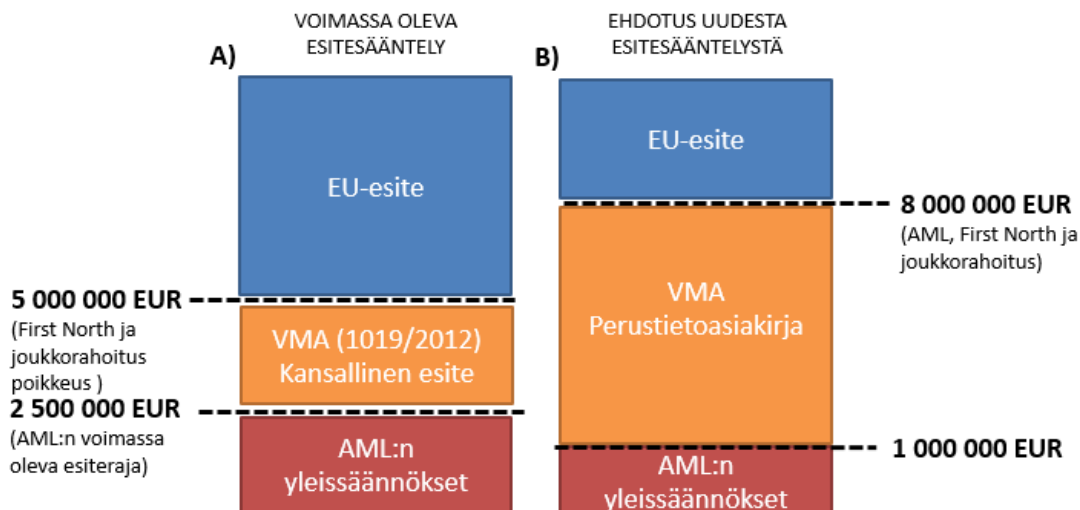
VOIMASSA OLEVA ESITESÄÄNTELY

A)

EU-esite

5 000 000 EUR
(First North ja joukkorahoitus poikkeus )

VMA (1019/2012) Kansallinen esite

2 500 000 EUR
(AML:n voimassa oleva esiteraja)

AML:n yleissäännökset

EHDOTUS UUDESTA ESITESÄÄNTELYSTÄ

B)

EU-esite

8 000 000 EUR
(AML, First North ja joukkorahoitus)

VMA Perustietoasiakirja

1 000 000 EUR

AML:n yleissäännökset